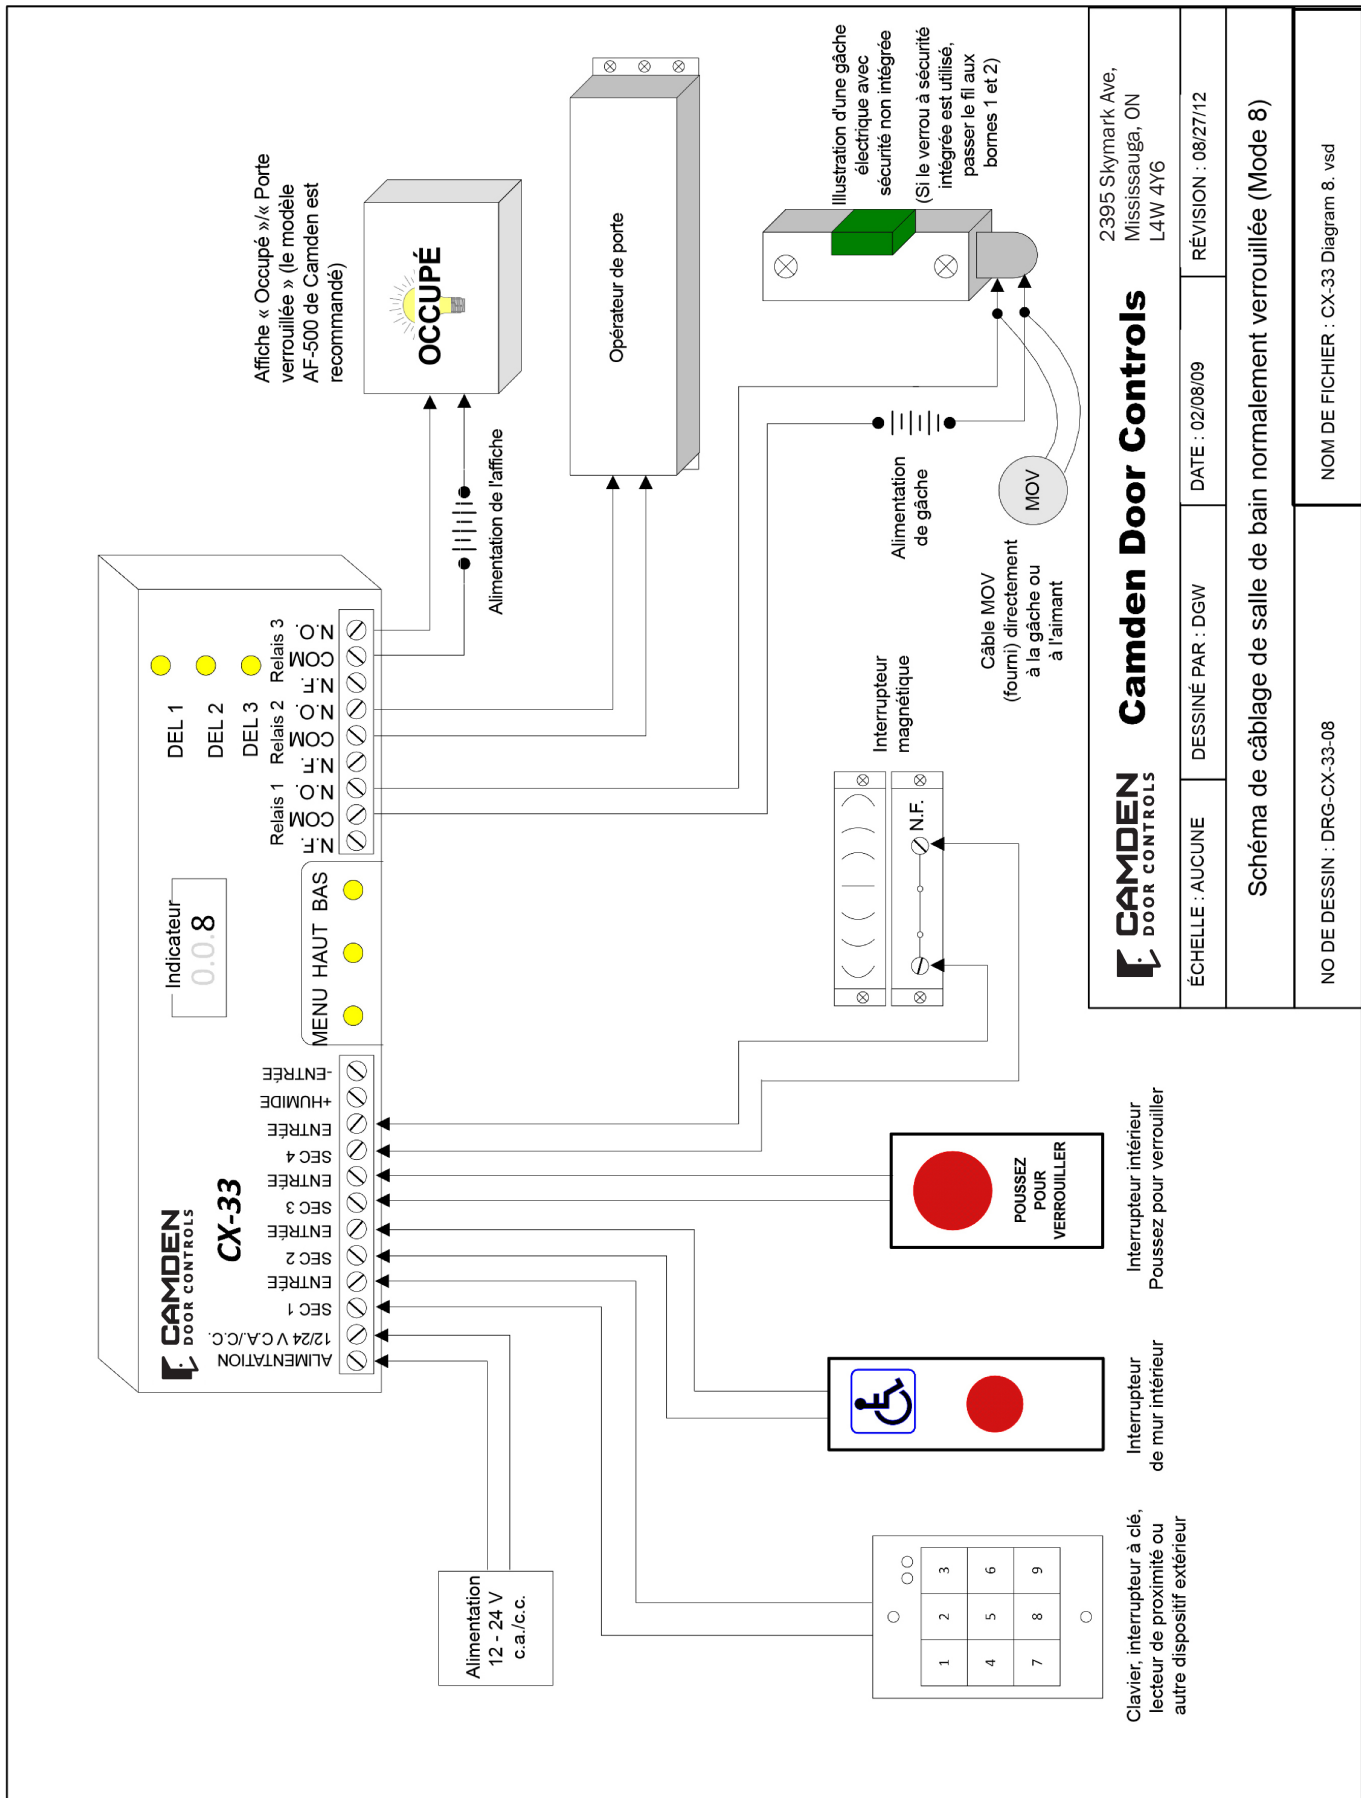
Affiche « Occupé »/« Porte verrouillée » (le modèle AF-500 de Camden est recommandé)

OCCUPÉ

Opérateur de porte

Illustration d'une gâche électrique avec sécurité non intégrée

(Si le verrou à sécurité intégrée est utilisé, passer le fil aux bornes 1 et 2)

Alimentation de l'affiche

Alimentation de gâche

MOV

Câble MOV (fourni) directement à la gâche ou à l'aimant

Interrupteur magnétique

N.F.

DEL 1
DEL 2
DEL 3

Relais 3
N.O.
COM
N.F.
Relais 2
N.O.
COM
N.F.
Relais 1
N.O.
COM
N.F.

Indicateur
0.0.8

MENU HAUT BAS

CAMDEN DOOR CONTROLS
CX-33

-ENTRÉE
+HUMIDE
ENTRÉE
SEC 4
ENTRÉE
SEC 3
ENTRÉE
SEC 2
ENTRÉE
SEC 1
12/24 V C.A./C.C.
ALIMENTATION

POUSSEZ POUR VERROUILLER

Interrupteur intérieur
Poussez pour verrouiller

Interrupteur de mur intérieur

Alimentation 12 - 24 V c.a./c.c.

1 2 3
4 5 6
7 8 9

Clavier, interrupteur à clé, lecteur de proximité ou autre dispositif extérieur

2395 Skymark Ave, Mississauga, ON L4W 4Y6

CAMDEN DOOR CONTROLS

Camden Door Controls

ÉCHELLE : AUCUNE
DESSINÉ PAR : DGW
DATE : 02/08/09
RÉVISION : 08/27/12

Schéma de câblage de salle de bain normalement verrouillée (Mode 8)

NO DE DESSIN : DRG-CX-33-08
NOM DE FICHIER : CX-33 Diagram 8. vsd